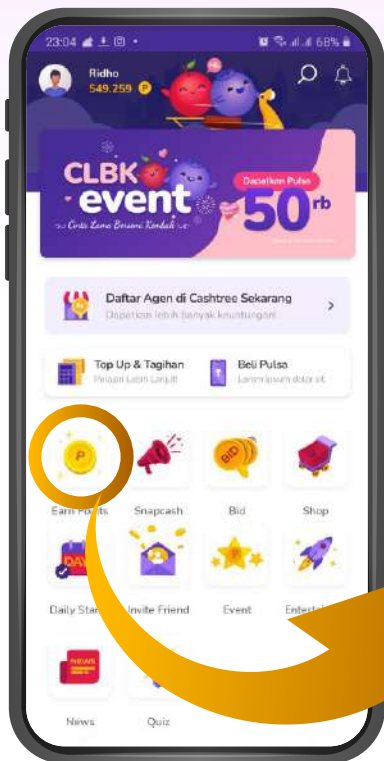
23:04 68%

Ridho
549.259 P

CLBK event
Cinta Lama Bersemi Kembali
Dapatkan Pulsa
50rb

Daftar Agen di Cashtree Sekarang
Dapatkan lebih banyak keuntungan!

Top Up & Tagihan
Pelajari Lebih Lanjut!

Beli Pulsa
Lorem ipsum dolor sit

P
Earn Points

Snapcash

BID
Bid

Shop

DAY
Daily Star

Invite Friend

P
Event

Entert

NEWS
News

Quiz